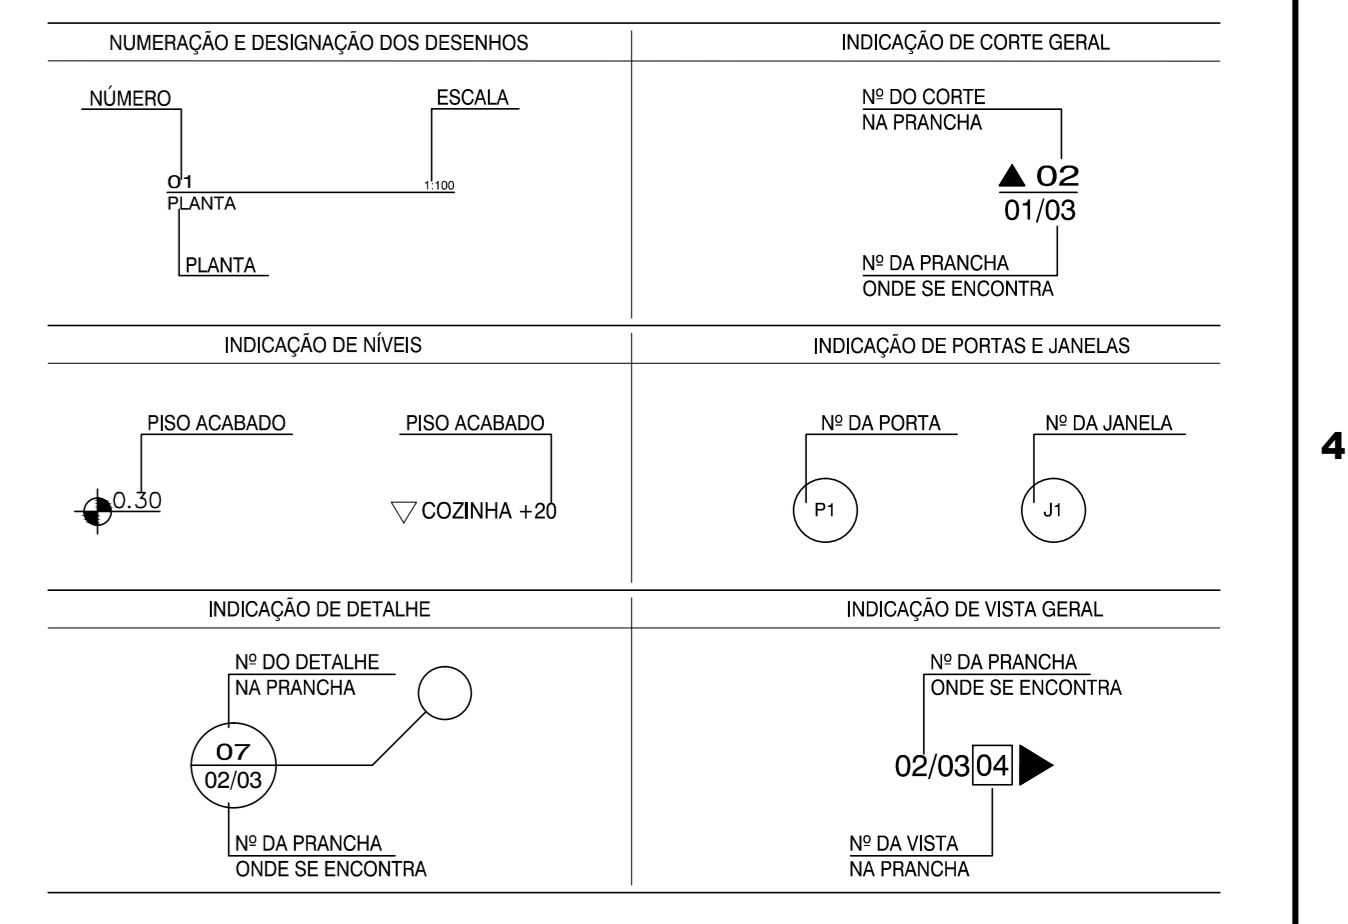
NUMERAÇÃO E DESIGNAÇÃO DOS DESENHOS

NÚMERO

ESCALA

01
PLANTA

1:100

PLANTA

INDICAÇÃO DE CORTE GERAL

Nº DO CORTE
NA PRANCHA

▲ 02
01/03

Nº DA PRANCHA
ONDE SE ENCONTRA

INDICAÇÃO DE NÍVEIS

PISO ACABADO

0.30

PISO ACABADO

▽ COZINHA +20

INDICAÇÃO DE PORTAS E JANELAS

Nº DA PORTA

P1

Nº DA JANELA

J1

4

INDICAÇÃO DE DETALHE

Nº DO DETALHE
NA PRANCHA

07
02/03

Nº DA PRANCHA
ONDE SE ENCONTRA

INDICAÇÃO DE VISTA GERAL

Nº DA PRANCHA
ONDE SE ENCONTRA

02/03 04

Nº DA VISTA
NA PRANCHA